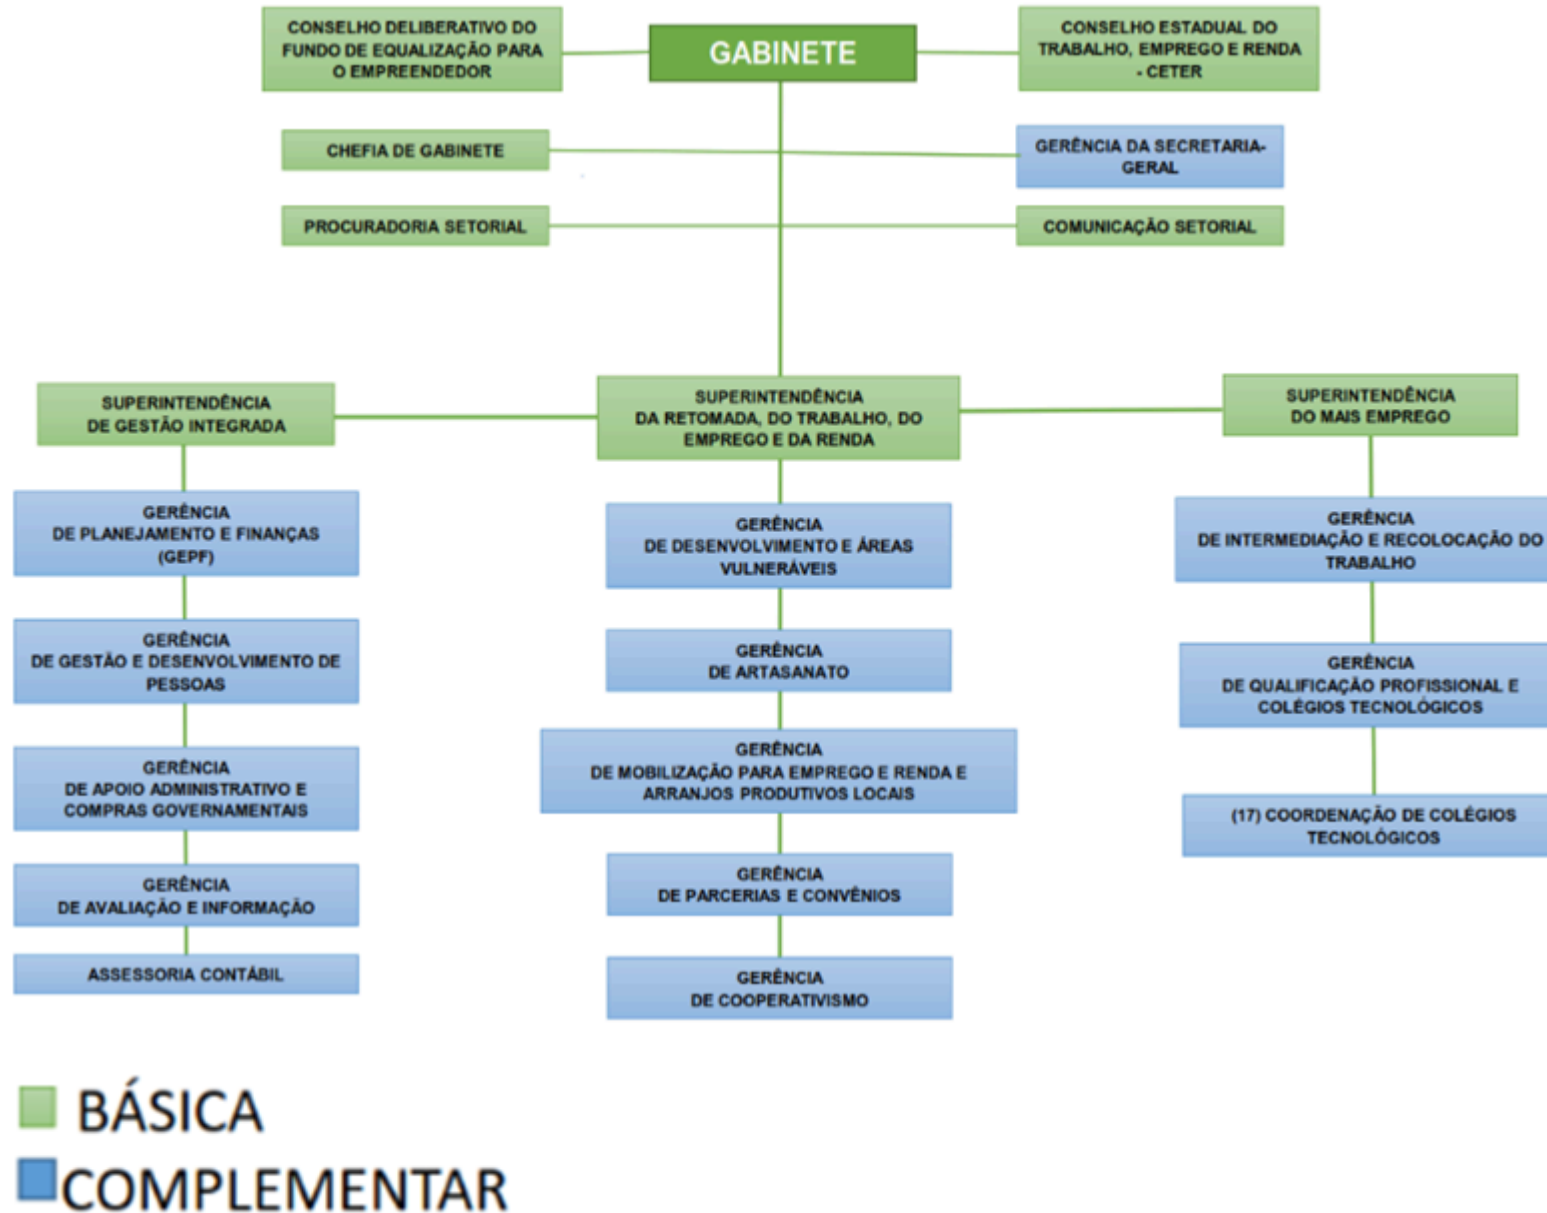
CONSELHO DELIBERATIVO DO FUNDO DE EQUALIZAÇÃO PARA O EMPREENDEDOR

GABINETE

CONSELHO ESTADUAL DO TRABALHO, EMPREGO E RENDA - CETER

CHEFIA DE GABINETE

GERÊNCIA DA SECRETARIA-GERAL

PROCURADORIA SETORIAL

COMUNICAÇÃO SETORIAL

SUPERINTENDÊNCIA DE GESTÃO INTEGRADA

GERÊNCIA DE PLANEJAMENTO E FINANÇAS (GEPF)

GERÊNCIA DE GESTÃO E DESENVOLVIMENTO DE PESSOAS

GERÊNCIA DE APOIO ADMINISTRATIVO E COMPRAS GOVERNAMENTAIS

GERÊNCIA DE AVALIAÇÃO E INFORMAÇÃO

ASSESSORIA CONTÁBIL

SUPERINTENDÊNCIA DA RETOMADA, DO TRABALHO, DO EMPREGO E DA RENDA

GERÊNCIA DE DESENVOLVIMENTO E ÁREAS VULNERÁVEIS

GERÊNCIA DE ARTASANATO

GERÊNCIA DE MOBILIZAÇÃO PARA EMPREGO E RENDA E ARRANJOS PRODUTIVOS LOCAIS

GERÊNCIA DE PARCERIAS E CONVÊNIOS

GERÊNCIA DE COOPERATIVISMO

SUPERINTENDÊNCIA DO MAIS EMPREGO

GERÊNCIA DE INTERMEDIAÇÃO E RECOLOCAÇÃO DO TRABALHO

GERÊNCIA DE QUALIFICAÇÃO PROFISSIONAL E COLÉGIOS TECNOLÓGICOS

(17) COORDENAÇÃO DE COLÉGIOS TECNOLÓGICOS

BÁSICA
COMPLEMENTAR